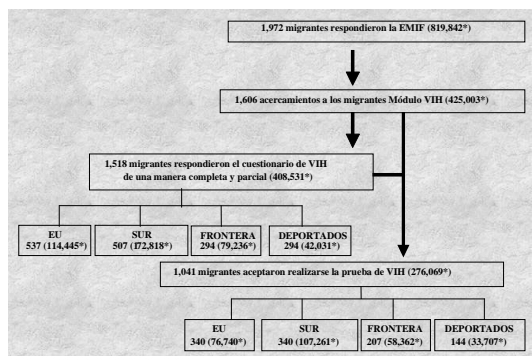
1,972 migrantes respondieron la EMIF (819,842*)

1,606 acercamientos a los migrantes Módulo VIH (425,003*)

1,518 migrantes respondieron el cuestionario de VIH de una manera completa y parcial (408,531*)

EU
537 (114,445*)

SUR
507 (172,818*)

FRONTERA
294 (79,236*)

DEPORTADOS
294 (42,031*)

1,041 migrantes aceptaron realizarse la prueba de VIH (276,069*)

EU
340 (76,740*)

SUR
340 (107,261*)

FRONTERA
207 (58,362*)

DEPORTADOS
144 (33,707*)